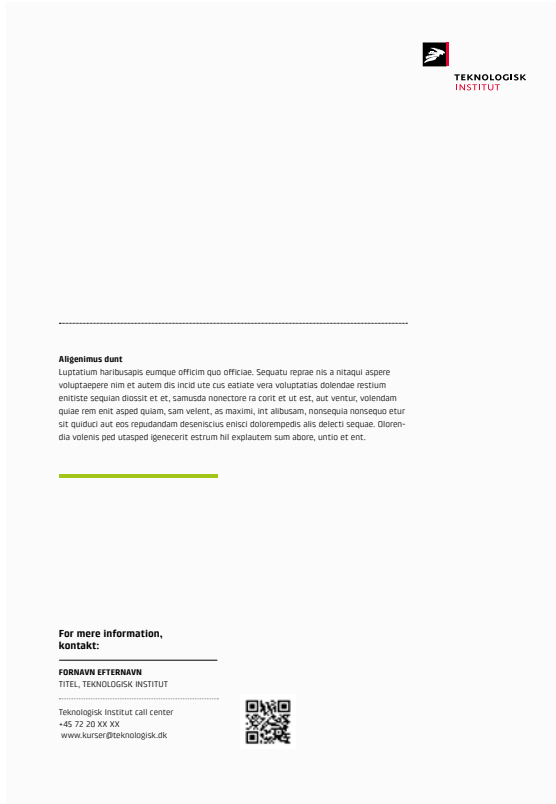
TEKNOLOGISK
INSTITUT

Aligenimus dunt
Luptatium haribusapis eumque officim quo officiae. Sequatu reprae nis a nitaqui aspere voluptaepere nim et autem dis incid ute cus eatiate vera voluptatias dolendae restium enitiste sequian diossit et et, samusda nonectore ra corit et ut est, aut ventur, volendam quiae rem enit asped quiam, sam velent, as maximi, int alibusam, nonsequia nonsequo etur sit quiduci aut eos repudandam deseniscius enisci dolorempedis alis delecti sequae. Olorendia volenis ped utasped igenecerit estrum hil explautem sum abore, untio et ent.

For mere information, kontakt:

FORNAVN EFTERNAVN
TITEL, TEKNOLOGISK INSTITUT

Teknologisk Institut call center
+45 72 20 XX XX
www.kurser@teknologisk.dk